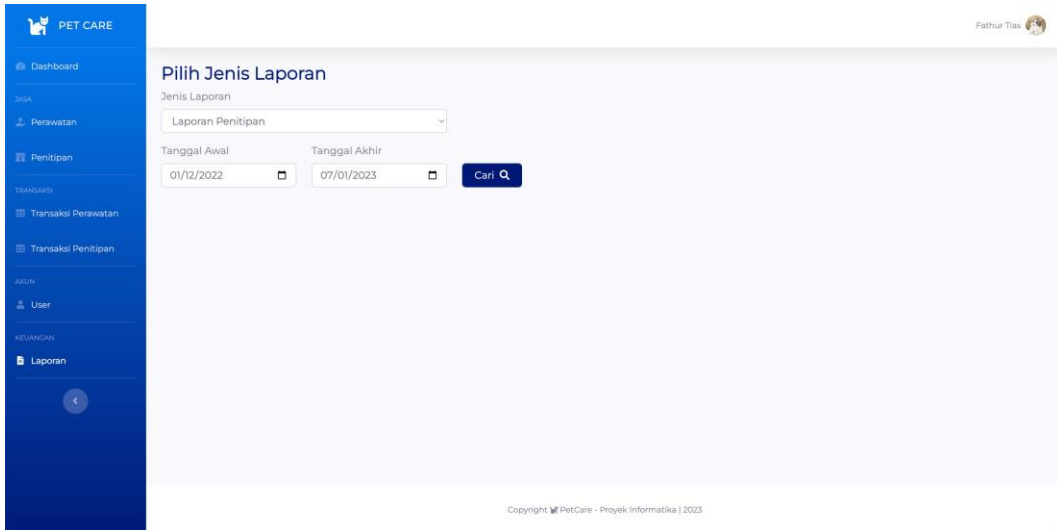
PET CARE

Dashboard

JASA

Perawatan

Penitipan

TRANSAKSI

Transaksi Perawatan

Transaksi Penitipan

AKUN

User

KEUANGAN

Laporan

Fathur Tias

Pilih Jenis Laporan

Jenis Laporan

Laporan Penitipan

Tanggal Awal

01/12/2022

Tanggal Akhir

07/01/2023

Cari

Copyright PetCare - Proyek Informatika | 2023